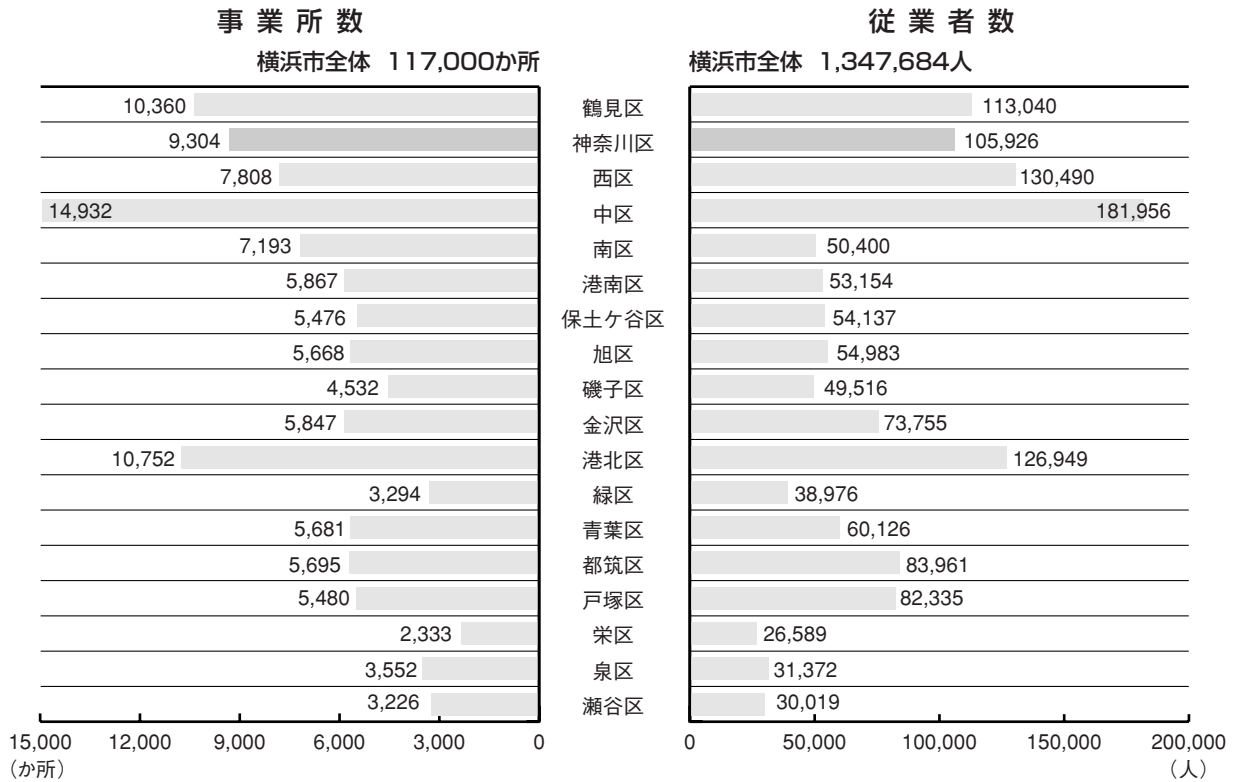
事業所数

横浜市全体 117,000か所

従業者数

横浜市全体 1,347,684人

| 事業所数 | 区 | 従業者数 |
|---|---|---|
| 10,360 | 鶴見区 | 113,040 |
| 9,304 | 神奈川区 | 105,926 |
| 7,808 | 西区 | 130,490 |
| 14,932 | 中区 | 181,956 |
| 7,193 | 南区 | 50,400 |
| 5,867 | 港南区 | 53,154 |
| 5,476 | 保土ケ谷区 | 54,137 |
| 5,668 | 旭区 | 54,983 |
| 4,532 | 磯子区 | 49,516 |
| 5,847 | 金沢区 | 73,755 |
| 10,752 | 港北区 | 126,949 |
| 3,294 | 緑区 | 38,976 |
| 5,681 | 青葉区 | 60,126 |
| 5,695 | 都筑区 | 83,961 |
| 5,480 | 戸塚区 | 82,335 |
| 2,333 | 栄区 | 26,589 |
| 3,552 | 泉区 | 31,372 |
| 3,226 | 瀬谷区 | 30,019 |

15,000 12,000 9,000 6,000 3,000 0
(か所)

0 50,000 100,000 150,000 200,000
(人)